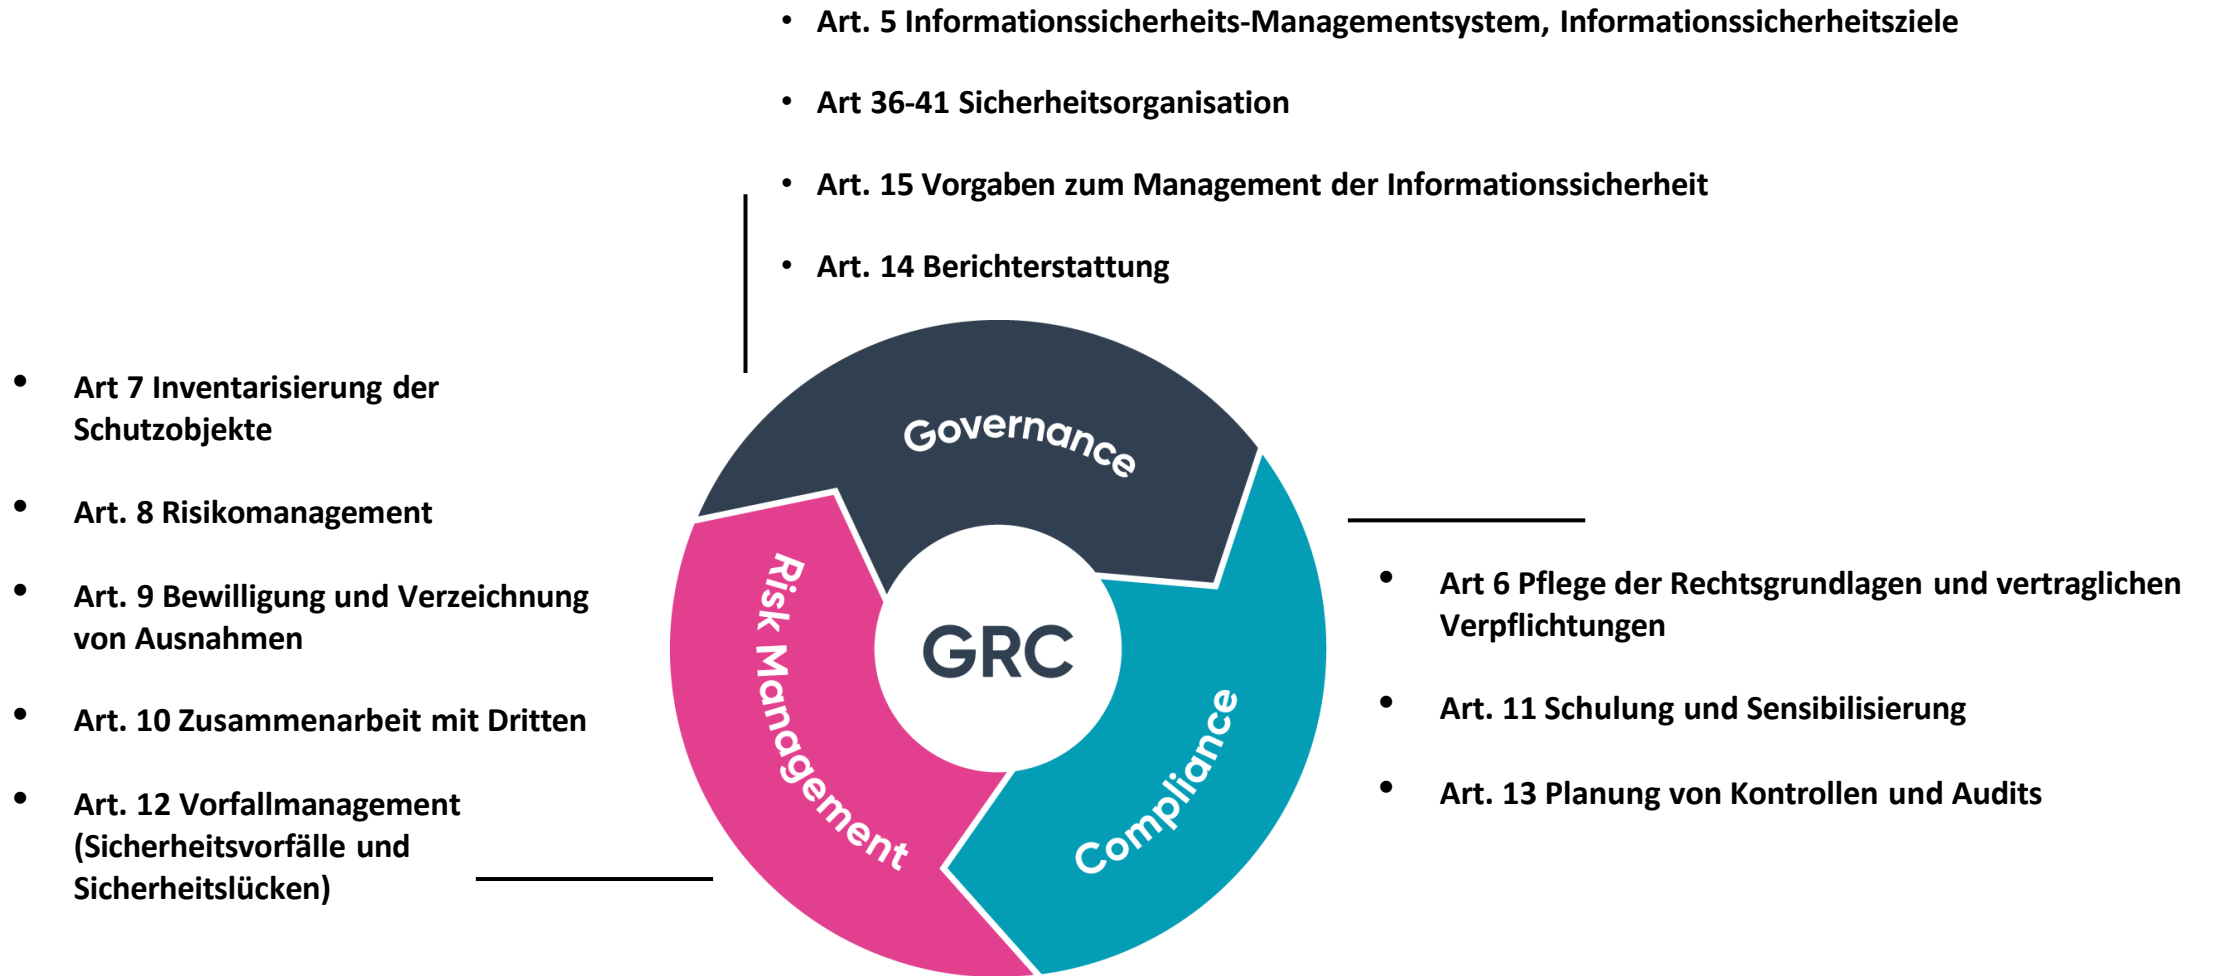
- Art. 5 Informationssicherheits-Managementsystem, Informationssicherheitsziele
- Art 36-41 Sicherheitsorganisation
- Art. 15 Vorgaben zum Management der Informationssicherheit
- Art. 14 Berichterstattung

- Art 7 Inventarisierung der Schutzobjekte
- Art. 8 Risikomanagement
- Art. 9 Bewilligung und Verzeichnung von Ausnahmen
- Art. 10 Zusammenarbeit mit Dritten
- Art. 12 Vorfallmanagement (Sicherheitsvorfälle und Sicherheitslücken)

Governance

Risk Management

GRC

Compliance

- Art 6 Pflege der Rechtsgrundlagen und vertraglichen Verpflichtungen
- Art. 11 Schulung und Sensibilisierung
- Art. 13 Planung von Kontrollen und Audits